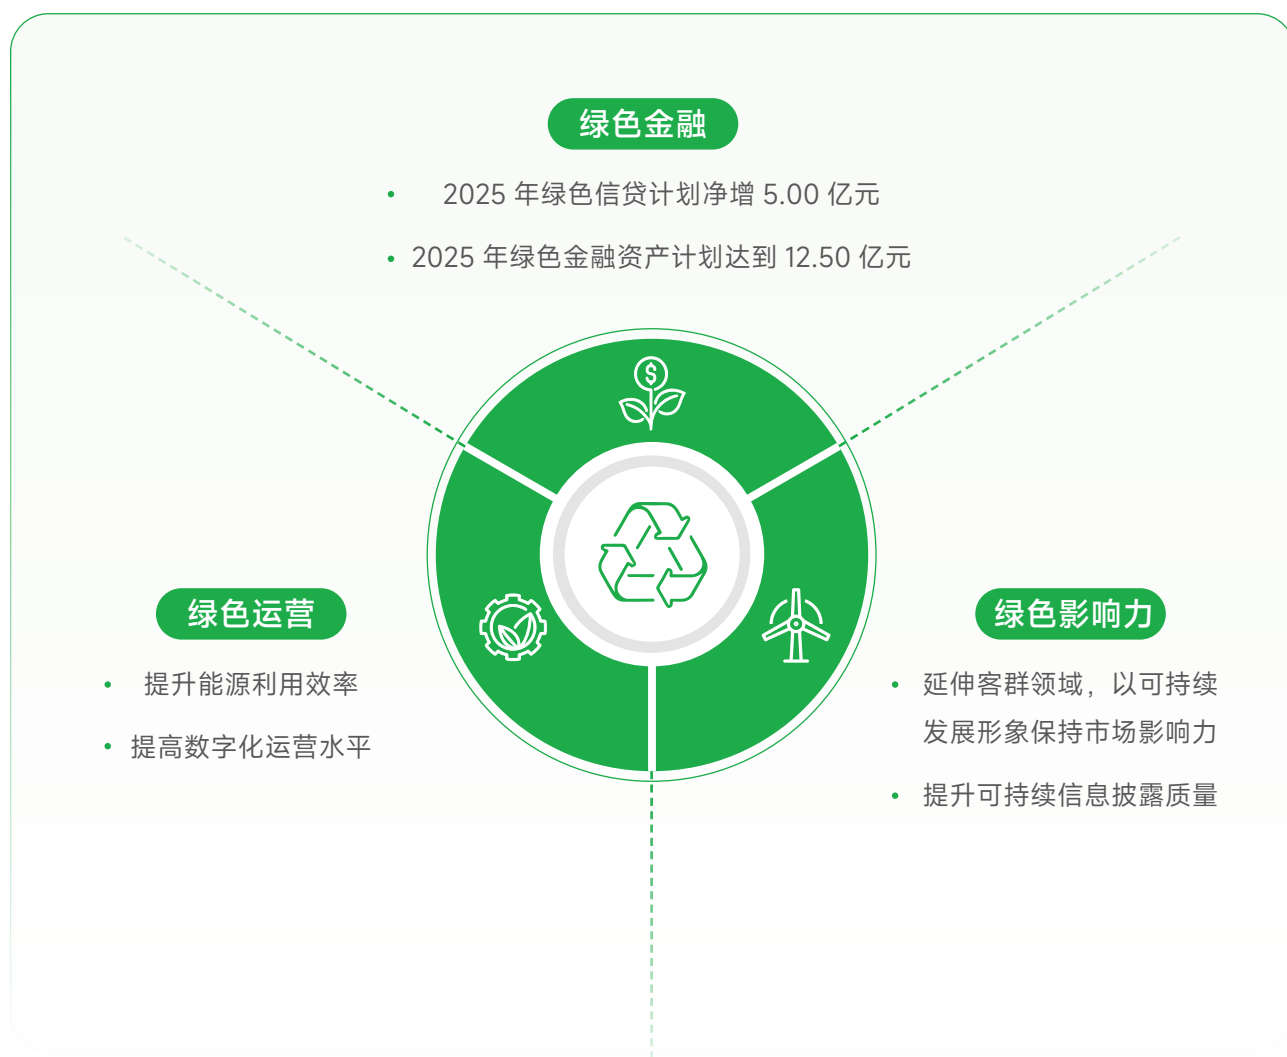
绿色金融

• 2025 年绿色信贷计划净增 5.00 亿元

• 2025 年绿色金融资产计划达到 12.50 亿元

绿色运营

• 提升能源利用效率

• 提高数字化运营水平

绿色影响力

• 延伸客群领域，以可持续发展形象保持市场影响力

• 提升可持续信息披露质量